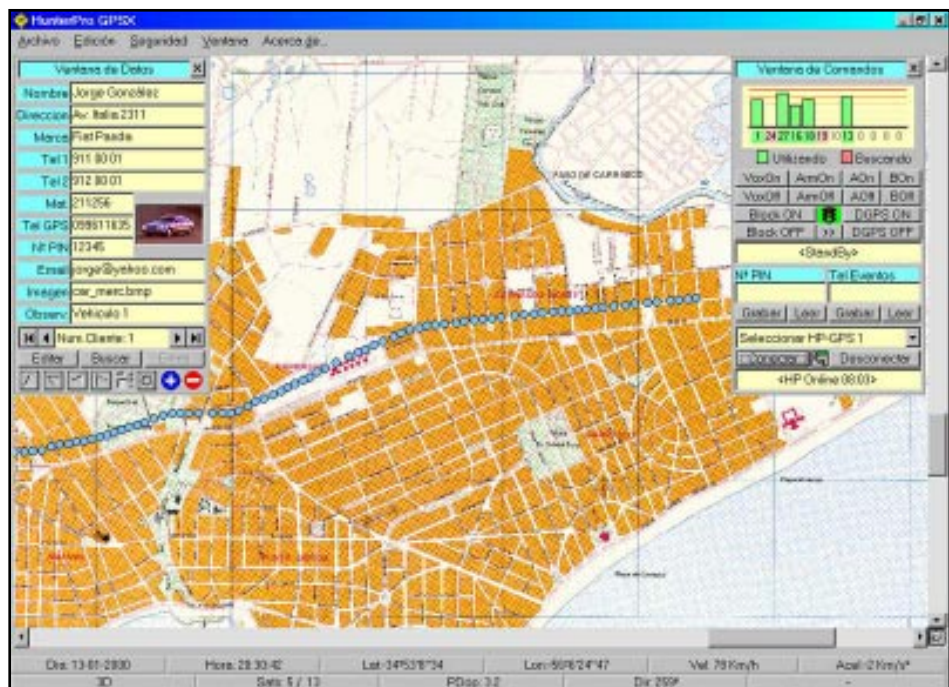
HunterPro GPSX

Archivo Edición Seguridad Ventana Acerca de...

Ventana de Datos

Nombre Jorge González
Direccion Av. Italia 2311
Marca Fiat Palio
Tel 1 911 80 01
Tel 2 912 80 01
Mat 211256
Tel GPS 099611835
Nº PIN 12345
Email jorge@yahoo.com
Imagen car_merc.bmp
Observ. Vehiculo 1

Num. Cliente: 1

Editar Buscar Cerrar

Ventana de Comandos

1 24 27 16 18 19 0 13 0 0 0 0

Utilizado Buscando

VoxOn ArmOn AOn BOn
VoxOff ArmOff AOff BOff
Block ON B DGPS ON
Block OFF >> DGPS OFF

<StandBy>

Nº PIN Tel Eventos

Grabar Leer Grabar Leer

Seleccionar HP-GPS 1

Conectar Desconectar

<HP Online 08:03>

PASO DE CARRASCO

Dia: 13-01-2000 Hora: 20:30:42 Lat:-34º53'8"34 Lon:-56º6'24"47 Vel: 78 Km/h Acel: 2 Km/s²
3D Sats: 5 / 13 PDop: 3.2 Dir: 259º